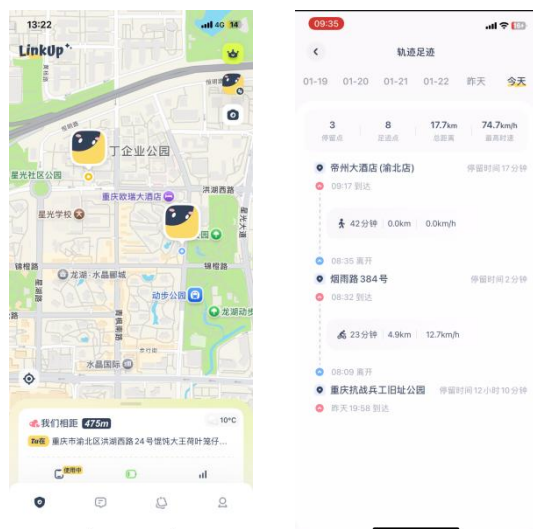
13:22
14
LinkUp+
丁企业公园
星光社区公园
重庆玫瑰大酒店
洪湖西路
星光学校
园
龙湖·水晶郦城
锦橙路
动步公园
龙湖动步
水晶国际
我们相距 475m
10°C
To包 重庆市渝北区洪湖西路24号馄饨大王荷叶菜仔...
使用中

09:35
轨迹足迹
01-19 01-20 01-21 01-22 昨天 今天

| 3 | 8 | 17.7km | 74.7km/h |
|---|---|---|---|
| 停留点 | 足迹点 | 总距离 | 最高时速 |

帝州大酒店 (渝北店) 停留时间 17 分钟
09:17 到达
42分钟 0.0km 0.0km/h
08:35 离开
烟雨路 384 号 停留时间 2 分钟
08:32 到达
23分钟 4.9km 12.7km/h
08:09 离开
重庆抗战兵工旧址公园 停留时间 12 小时 10 分钟
昨天 19:58 到达